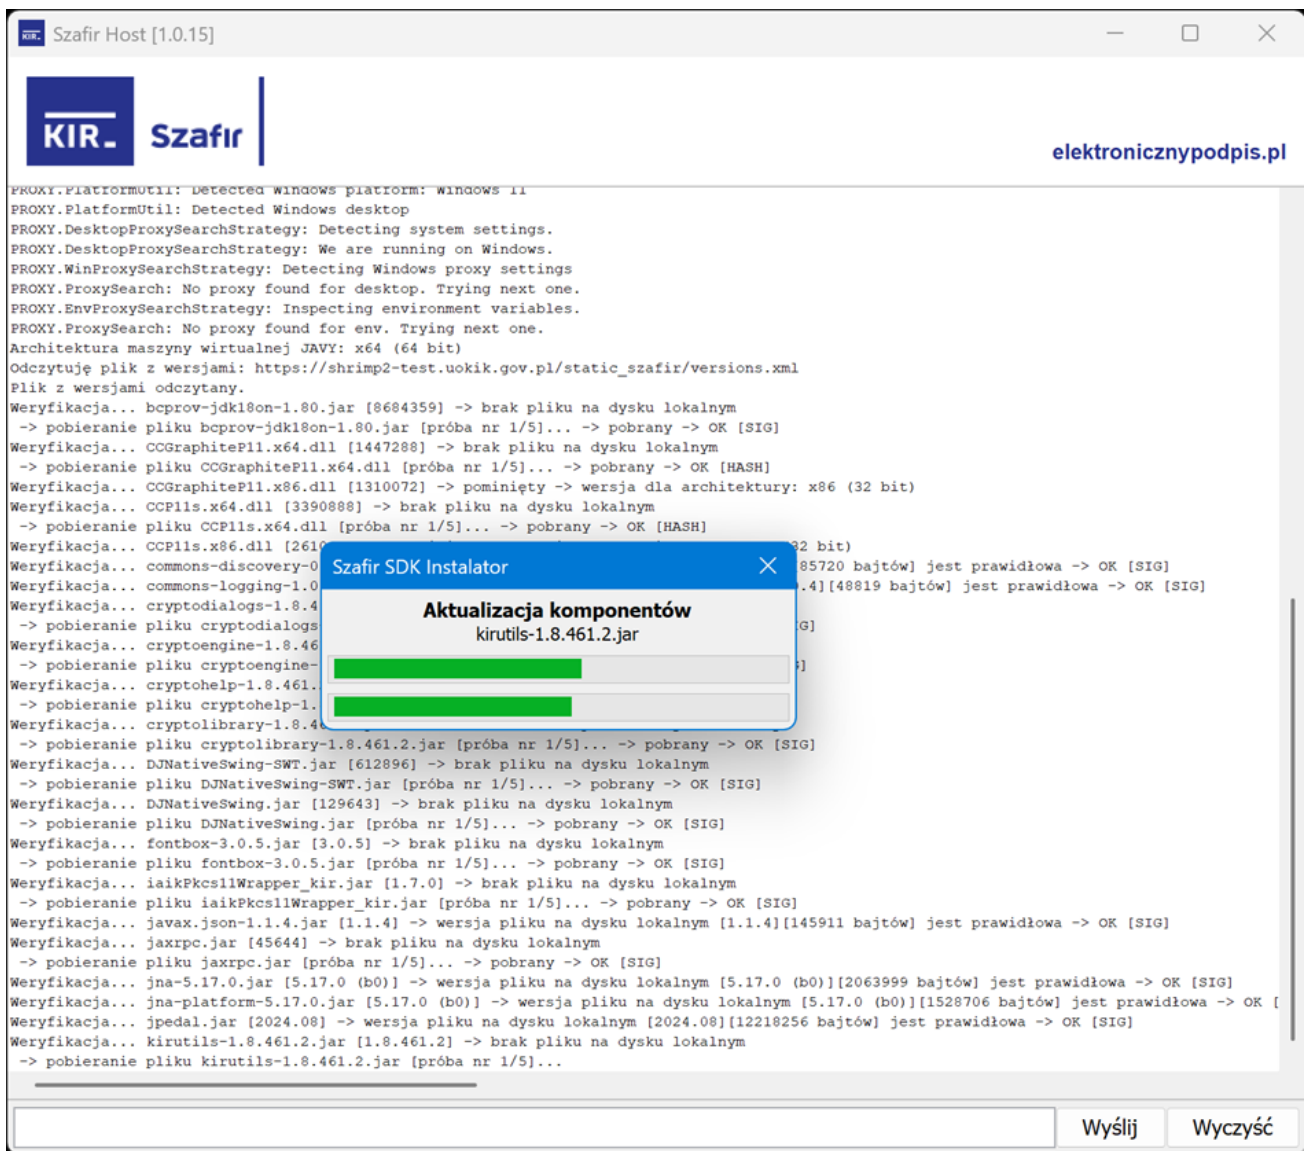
Szafir Host [1.0.15]

KIR Szafir

elektronicznypodpis.pl

PROXY.PlatformUtil: Detected Windows platform: Windows 11
PROXY.PlatformUtil: Detected Windows desktop
PROXY.DesktopProxySearchStrategy: Detecting system settings.
PROXY.DesktopProxySearchStrategy: We are running on Windows.
PROXY.WinProxySearchStrategy: Detecting Windows proxy settings
PROXY.ProxySearch: No proxy found for desktop. Trying next one.
PROXY.EnvProxySearchStrategy: Inspecting environment variables.
PROXY.ProxySearch: No proxy found for env. Trying next one.
Architektura maszyny wirtualnej JAVY: x64 (64 bit)
Odczytuję plik z wersjami: https://shrimp2-test.uokik.gov.pl/static_szafir/versions.xml
Plik z wersjami odczytany.
Weryfikacja... bcprov-jdk18on-1.80.jar [8684359] -> brak pliku na dysku lokalnym
-> pobieranie pliku bcprov-jdk18on-1.80.jar [próba nr 1/5]... -> pobrany -> OK [SIG]
Weryfikacja... CCGraphiteP11.x64.dll [1447288] -> brak pliku na dysku lokalnym
-> pobieranie pliku CCGraphiteP11.x64.dll [próba nr 1/5]... -> pobrany -> OK [HASH]
Weryfikacja... CCGraphiteP11.x86.dll [1310072] -> pominięty -> wersja dla architektury: x86 (32 bit)
Weryfikacja... CCP11s.x64.dll [3390888] -> brak pliku na dysku lokalnym
-> pobieranie pliku CCP11s.x64.dll [próba nr 1/5]... -> pobrany -> OK [HASH]
Weryfikacja... CCP11s.x86.dll [261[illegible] 2 bit)
Weryfikacja... commons-discovery-0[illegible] 85720 bajtów] jest prawidłowa -> OK [SIG]
Weryfikacja... commons-logging-1.0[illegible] .4][48819 bajtów] jest prawidłowa -> OK [SIG]
Weryfikacja... cryptodialogs-1.8.4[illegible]
-> pobieranie pliku cryptodialogs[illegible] G]
Weryfikacja... cryptoengine-1.8.46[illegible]
-> pobieranie pliku cryptoengine-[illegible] ]
Weryfikacja... cryptohelp-1.8.461.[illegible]
-> pobieranie pliku cryptohelp-1.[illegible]
Weryfikacja... cryptolibrary-1.8.4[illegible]
-> pobieranie pliku cryptolibrary-1.8.461.2.jar [próba nr 1/5]... -> pobrany -> OK [SIG]
Weryfikacja... DJNativeSwing-SWT.jar [612896] -> brak pliku na dysku lokalnym
-> pobieranie pliku DJNativeSwing-SWT.jar [próba nr 1/5]... -> pobrany -> OK [SIG]
Weryfikacja... DJNativeSwing.jar [129643] -> brak pliku na dysku lokalnym
-> pobieranie pliku DJNativeSwing.jar [próba nr 1/5]... -> pobrany -> OK [SIG]
Weryfikacja... fontbox-3.0.5.jar [3.0.5] -> brak pliku na dysku lokalnym
-> pobieranie pliku fontbox-3.0.5.jar [próba nr 1/5]... -> pobrany -> OK [SIG]
Weryfikacja... iaikPkcs11Wrapper_kir.jar [1.7.0] -> brak pliku na dysku lokalnym
-> pobieranie pliku iaikPkcs11Wrapper_kir.jar [próba nr 1/5]... -> pobrany -> OK [SIG]
Weryfikacja... javax.json-1.1.4.jar [1.1.4] -> wersja pliku na dysku lokalnym [1.1.4][145911 bajtów] jest prawidłowa -> OK [SIG]
Weryfikacja... jaxrpc.jar [45644] -> brak pliku na dysku lokalnym
-> pobieranie pliku jaxrpc.jar [próba nr 1/5]... -> pobrany -> OK [SIG]
Weryfikacja... jna-5.17.0.jar [5.17.0 (b0)] -> wersja pliku na dysku lokalnym [5.17.0 (b0)][2063999 bajtów] jest prawidłowa -> OK [SIG]
Weryfikacja... jna-platform-5.17.0.jar [5.17.0 (b0)] -> wersja pliku na dysku lokalnym [5.17.0 (b0)][1528706 bajtów] jest prawidłowa -> OK [
Weryfikacja... jpedal.jar [2024.08] -> wersja pliku na dysku lokalnym [2024.08][12218256 bajtów] jest prawidłowa -> OK [SIG]
Weryfikacja... kirutils-1.8.461.2.jar [1.8.461.2] -> brak pliku na dysku lokalnym
-> pobieranie pliku kirutils-1.8.461.2.jar [próba nr 1/5]...

Szafir SDK Instalator

Aktualizacja komponentów
kirutils-1.8.461.2.jar

Wyślij
Wyczyść